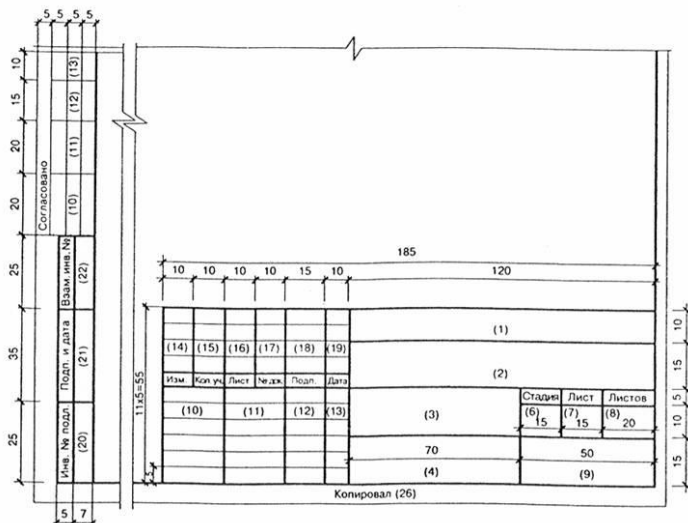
5 5 5 5

10
15
20
20
25
35
25

(13)
(12)
(11)
(10)
Согласовано

Взам.инв.№
(22)
Подп. и дата
(21)
Инв. № подл.
(20)

5 7

185
10 10 10 10 15 10 120

11x5=55

(1)
(2)
(14) (15) (16) (17) (18) (19)
Изм. Кол.уч. Лист №док. Подп. Дата
(10) (11) (12) (13)
(3)
Стадия Лист Листов
(6) 15 (7) 15 (8) 20
70 50
(4) (9)

10
15
5
10
15

Копировал (26)